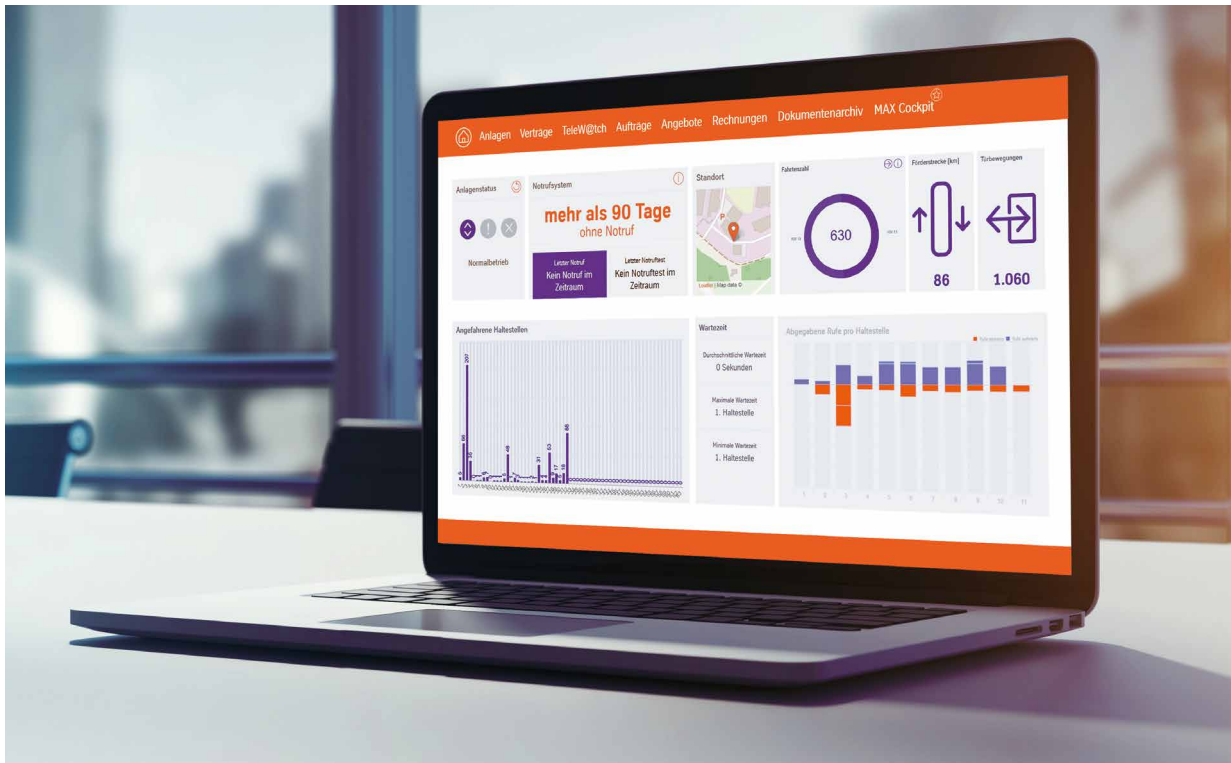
Anlagen Verträge TeleW@tch Aufträge Angebote Rechnungen Dokumentenarchiv MAX Cockpit

Anlagenstatus

Normalbetrieb

Notrufsystem

mehr als 90 Tage
ohne Notruf

Letzter Notruf
Kein Notruf im Zeitraum

Letzter Notruftest
Kein Notruftest im Zeitraum

Standort

Leaflet | Map data ©

Fahrtenzahl

630

Förderstrecke [km]

86

Türbewegungen

1.060

Angefahrene Haltestellen

207

Wartezeit

Durchschnittliche Wartezeit
0 Sekunden

Maximale Wartezeit
1. Haltestelle

Minimale Wartezeit
1. Haltestelle

Abgegebene Rufe pro Haltestelle

1 2 3 4 5 6 7 8 9 10 11